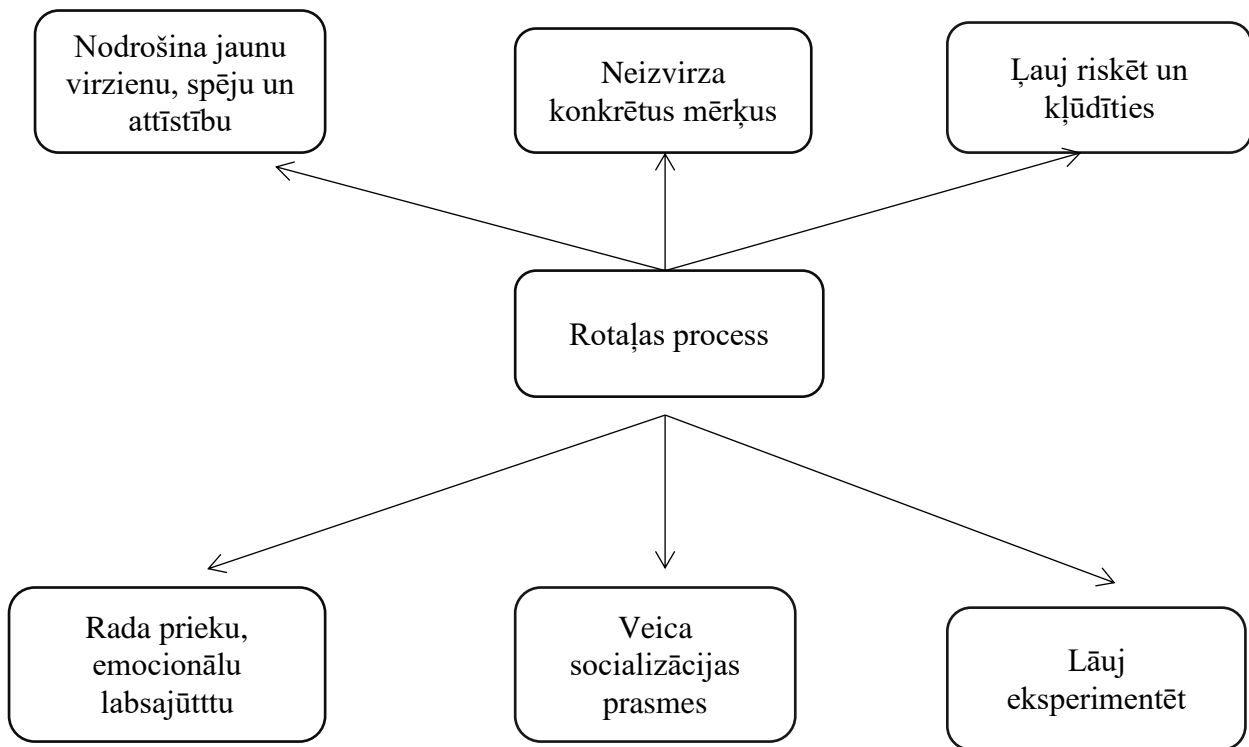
Nodrošina jaunu virzienu, spēju un attīstību

Neizvirza konkrētus mērķus

Ļauj riskēt un kļūdīties

Rotaļas process

Rada prieku, emocionālu labsajūtttu

Veica socializācijas prasmes

Lāuj eksperimentēt